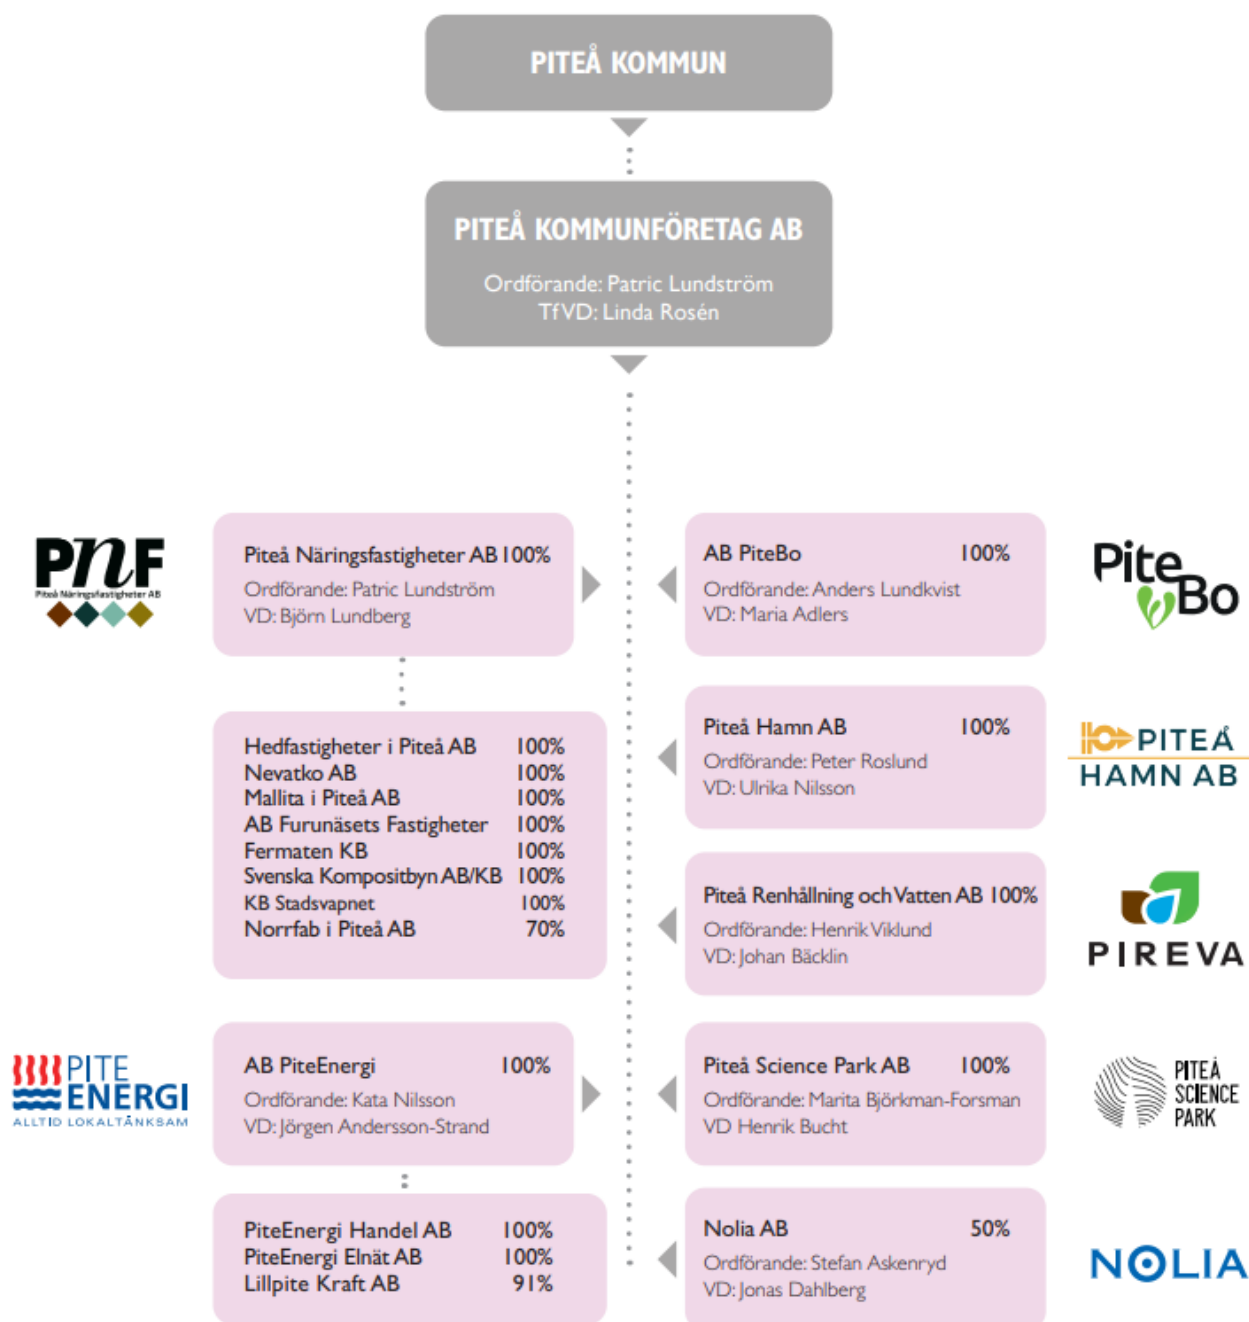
PITEÅ KOMMUN

PITEÅ KOMMUNFÖRETAG AB
Ordförande: Patric Lundström
TfVD: Linda Rosén

PNF
Piteå Näringsfastigheter AB

Piteå Näringsfastigheter AB 100%
Ordförande: Patric Lundström
VD: Björn Lundberg

| | |
|---|---|
| Hedfastigheter i Piteå AB | 100% |
| Nevatko AB | 100% |
| Mallita i Piteå AB | 100% |
| AB Furunäsets Fastigheter | 100% |
| Fermaten KB | 100% |
| Svenska Kompositbyn AB/KB | 100% |
| KB Stadsvapnet | 100% |
| Norrfab i Piteå AB | 70% |

PITE ENERGI
ALLTID LOKALTÄNKSAM

AB PiteEnergi 100%
Ordförande: Kata Nilsson
VD: Jörgen Andersson-Strand

| | |
|---|---|
| PiteEnergi Handel AB | 100% |
| PiteEnergi Elnät AB | 100% |
| Lillpite Kraft AB | 91% |

AB PiteBo 100%
Ordförande: Anders Lundkvist
VD: Maria Adlers

PiteBo

Piteå Hamn AB 100%
Ordförande: Peter Roslund
VD: Ulrika Nilsson

PITEÅ HAMN AB

Piteå Renhållning och Vatten AB 100%
Ordförande: Henrik Viklund
VD: Johan Bäcklin

PIREVA

Piteå Science Park AB 100%
Ordförande: Marita Björkman-Forsman
VD Henrik Bucht

PITEÅ SCIENCE PARK

Nolia AB 50%
Ordförande: Stefan Askenryd
VD: Jonas Dahlberg

NOLIA